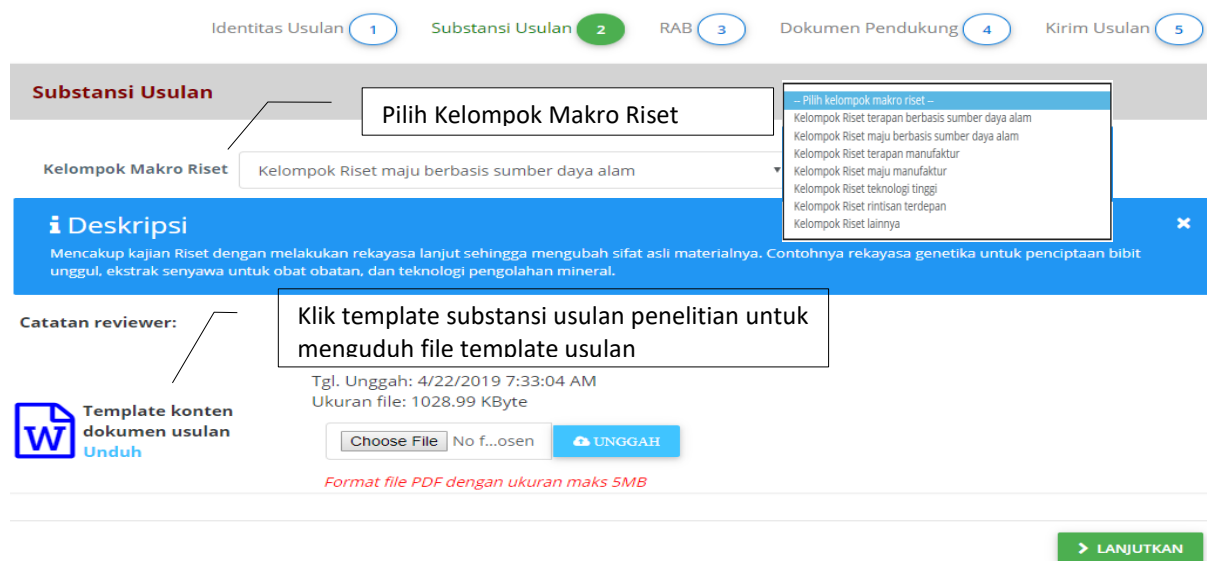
Identitas Usulan 1 Substansi Usulan 2 RAB 3 Dokumen Pendukung 4 Kirim Usulan 5

Substansi Usulan

Pilih Kelompok Makro Riset

-- Pilih kelompok makro riset --
Kelompok Riset terapan berbasis sumber daya alam
Kelompok Riset maju berbasis sumber daya alam
Kelompok Riset terapan manufaktur
Kelompok Riset maju manufaktur
Kelompok Riset teknologi tinggi
Kelompok Riset rintisan terdepan
Kelompok Riset lainnya

Kelompok Makro Riset Kelompok Riset maju berbasis sumber daya alam

i Deskripsi
Mencakup kajian Riset dengan melakukan rekayasa lanjut sehingga mengubah sifat asli materialnya. Contohnya rekayasa genetika untuk penciptaan bibit unggul, ekstrak senyawa untuk obat obatan, dan teknologi pengolahan mineral.

×

Catatan reviewer:

Klik template substansi usulan penelitian untuk menguduh file template usulan

Tgl. Unggah: 4/22/2019 7:33:04 AM
Ukuran file: 1028.99 KByte

Template konten dokumen usulan
Unduh

Choose File No f...osen UNGGAH

Format file PDF dengan ukuran maks 5MB

LANJUTKAN